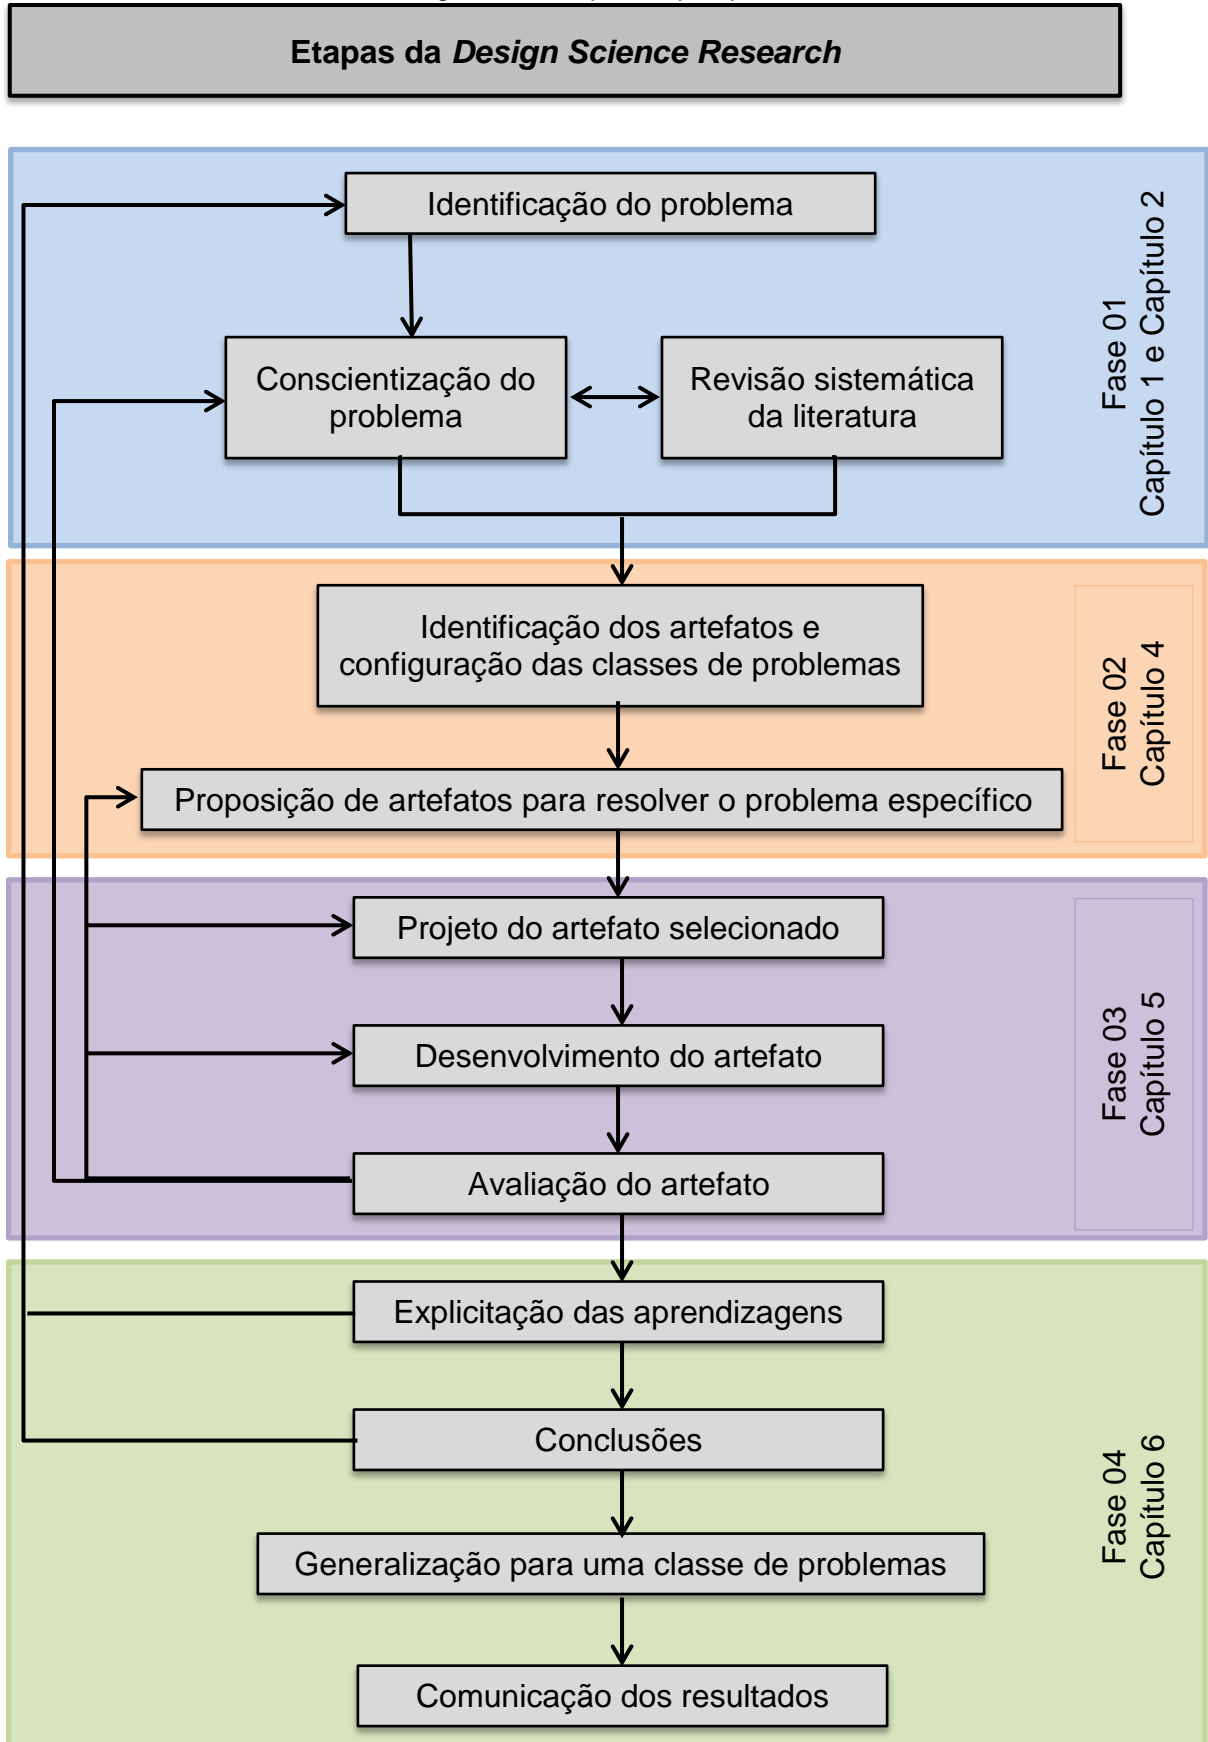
Etapas da *Design Science Research*

Identificação do problema

Conscientização do problema

Revisão sistemática da literatura

Fase 01
Capítulo 1 e Capítulo 2

Identificação dos artefatos e configuração das classes de problemas

Proposição de artefatos para resolver o problema específico

Fase 02
Capítulo 4

Projeto do artefato selecionado

Desenvolvimento do artefato

Avaliação do artefato

Fase 03
Capítulo 5

Explicitação das aprendizagens

Conclusões

Generalização para uma classe de problemas

Comunicação dos resultados

Fase 04
Capítulo 6